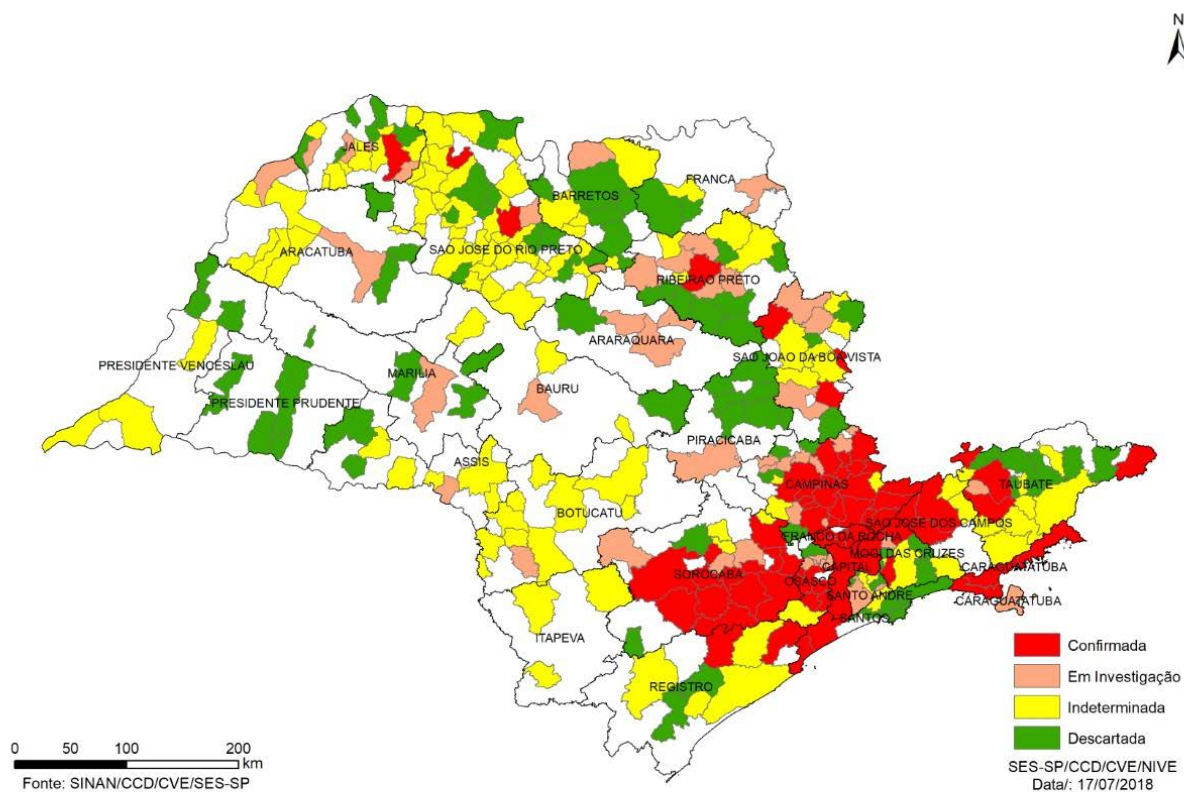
N

JALES
BARRETOS
FRANCA
ARACATUBA
SAO JOSE DO RIO PRETO
RIBEIRAO PRETO
ARARAQUARA
SAO JOAO DA BOA VISTA
PRESIDENTE VENCESLAU
MARILIA
BAURU
PRESIDENTE PRUDENTE
PIRACICABA
ASSIS
CAMPINAS
TAUBATE
BOTUCATU
SAO JOSE DOS CAMPOS
FRANCO DA ROCHA
MOGI DAS CRUZES
SOROCABA
OSASCO
CAPITAL
CARAGUATATUBA
SANTO ANDRE
CARAGUATATUBA
SANTOS
ITAPEVA
REGISTRO

Confirmada
Em Investigação
Indeterminada
Descartada

0 50 100 200 km
Fonte: SINAN/CCD/CVE/SES-SP

SES-SP/CCD/CVE/NIVE
Data/: 17/07/2018